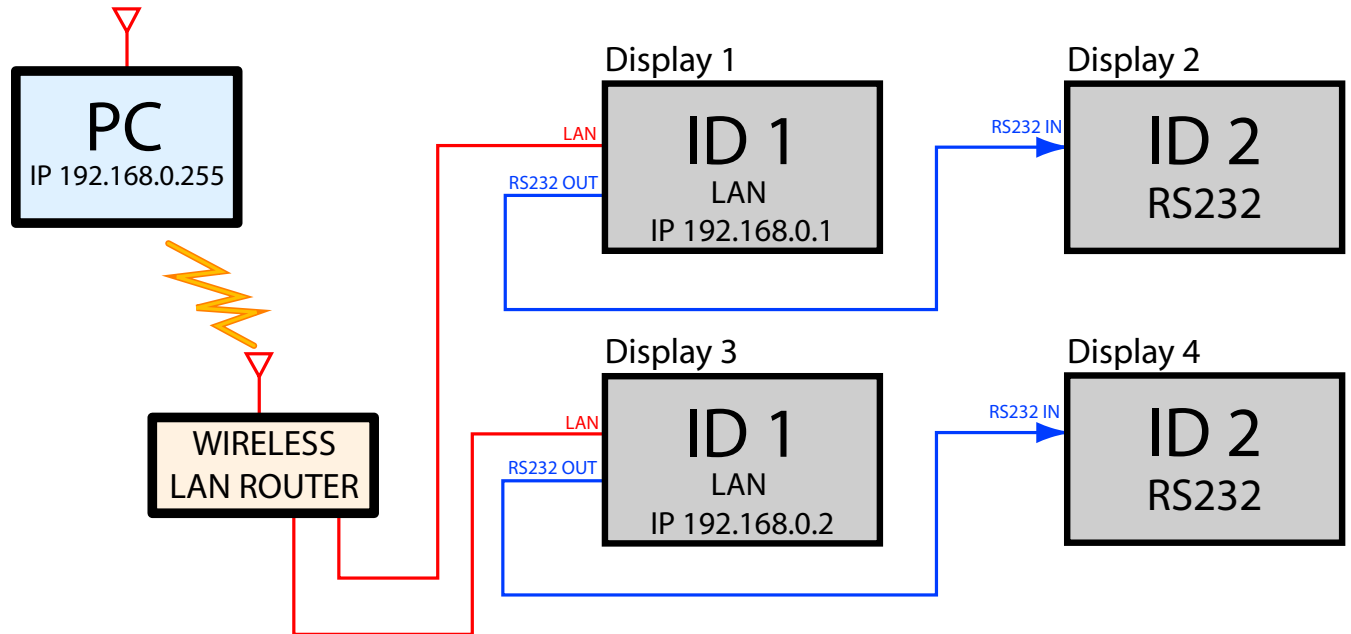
PC
IP 192.168.0.255

WIRELESS LAN ROUTER

Display 1
LAN
RS232 OUT
ID 1
LAN
IP 192.168.0.1

Display 2
RS232 IN
ID 2
RS232

Display 3
LAN
RS232 OUT
ID 1
LAN
IP 192.168.0.2

Display 4
RS232 IN
ID 2
RS232